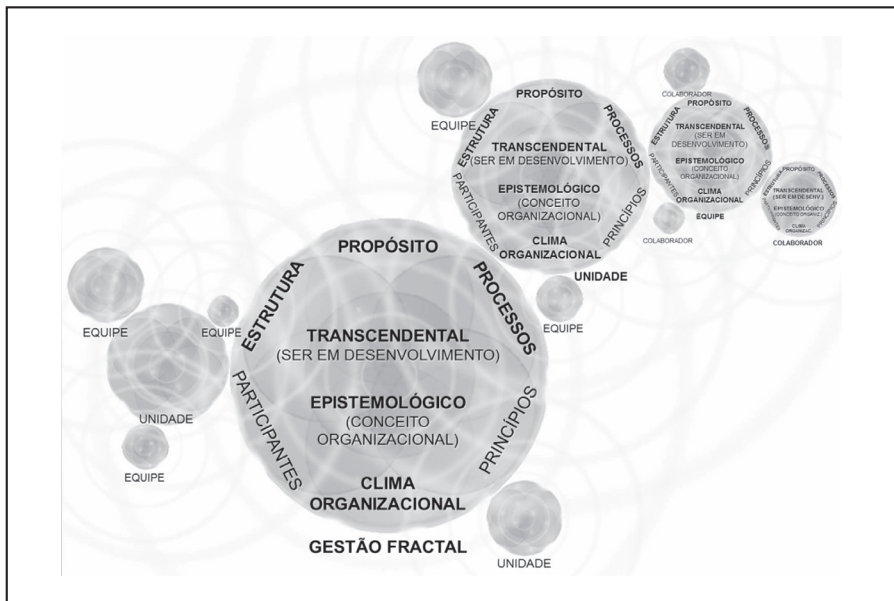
EQUIPE

PROPÓSITO
ESTRUTURA
PROCESSOS
TRANSCENDENTAL (SER EM DESENVOLVIMENTO)
EPISTEMOLÓGICO (CONCEITO ORGANIZACIONAL)
PARTICIPANTES
PRINCÍPIOS
CLIMA ORGANIZACIONAL
UNIDADE

COLABORADOR
PROPÓSITO
ESTRUTURA
PROCESSOS
TRANSCENDENTAL (SER EM DESENVOLVIMENTO)
EPISTEMOLÓGICO (CONCEITO ORGANIZACIONAL)
PARTICIPANTES
PRINCÍPIOS
CLIMA ORGANIZACIONAL
EQUIPE
COLABORADOR

PROPÓSITO
ESTRUTURA
PROCESSOS
TRANSCENDENTAL (SER EM DESENV.)
EPISTEMOLÓGICO (CONCEITO ORGANIZ.)
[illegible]
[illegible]
CLIMA ORGANIZ.
COLABORADOR

EQUIPE
EQUIPE
UNIDADE
EQUIPE

PROPÓSITO
ESTRUTURA
PROCESSOS
TRANSCENDENTAL (SER EM DESENVOLVIMENTO)
EPISTEMOLÓGICO (CONCEITO ORGANIZACIONAL)
PARTICIPANTES
PRINCÍPIOS
CLIMA ORGANIZACIONAL
GESTÃO FRACTAL

EQUIPE
UNIDADE